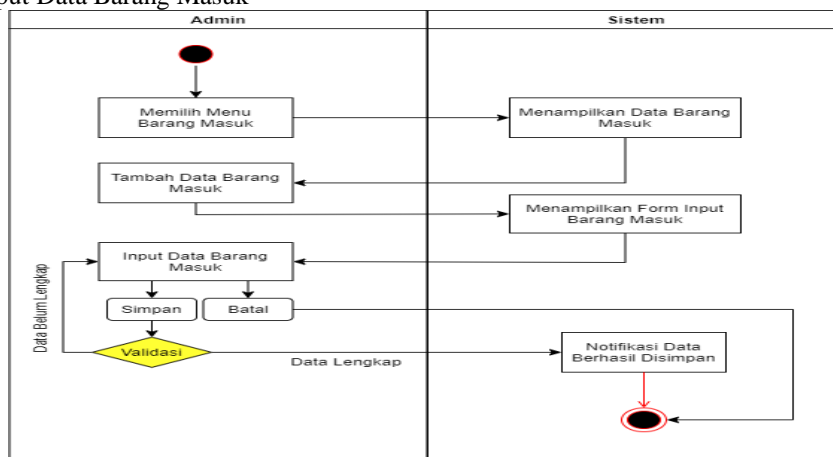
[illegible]put Data Barang Masuk

Admin

Sistem

Memilih Menu Barang Masuk

Menampilkan Data Barang Masuk

Tambah Data Barang Masuk

Menampilkan Form Input Barang Masuk

Input Data Barang Masuk

Simpan

Batal

Data Belum Lengkap

Validasi

Data Lengkap

Notifikasi Data Berhasil Disimpan